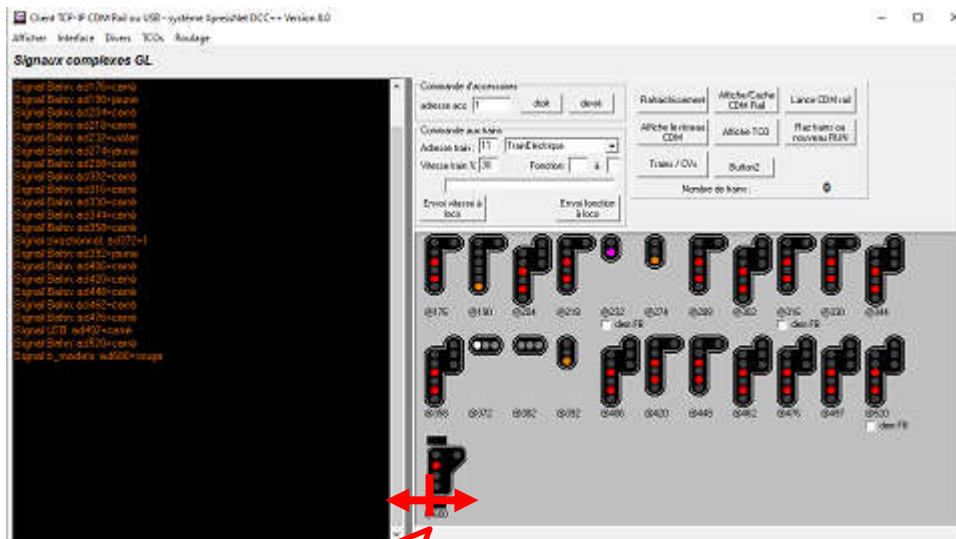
Client TCP-IP CDM Rail ou USB - système Sprecht DCC++ Version 8.0

Afficher Interface Divers TCOs Routage

Signaux complexes GL

Signal Bahn ad176=carré
Signal Bahn ad190=jaune
Signal Bahn ad204=carré
Signal Bahn ad218=carré
Signal Bahn ad232=violet
Signal Bahn ad274=jaune
Signal Bahn ad288=carré
Signal Bahn ad302=carré
Signal Bahn ad316=carré
Signal Bahn ad330=carré
Signal Bahn ad344=carré
Signal Bahn ad358=carré
Signal directionnel ad372=1
Signal Bahn ad392=jaune
Signal Bahn ad406=carré
Signal Bahn ad420=carré
Signal Bahn ad448=carré
Signal Bahn ad462=carré
Signal Bahn ad476=carré
Signal LEB ad497=carré
Signal Bahn ad520=carré
Signal b_modèle ad600=rouge

Commande d'accessoires
adresse acc 1
droit
dévié

Commande aux trains
Adresse train 11
Train Electrique
Vitesse train % 30
Fonction
Envoi vitesse à loco
Envoi fonction à loco

Raccordement
Affiche/Cache CDM Rail
Lance CDM rail
Affiche le réseau CDM
Affiche TCO
Raz trains ou nouveau RUN
Trains / CVs
Button2
Nombre de trains :
0

@176 @190 @204 @218 @232 @274 @288 @302 @316 @330 @344
dem FR
dem FR

@358 @372 @382 @392 @406 @420 @448 @462 @476 @497 @520
dem FR

@600